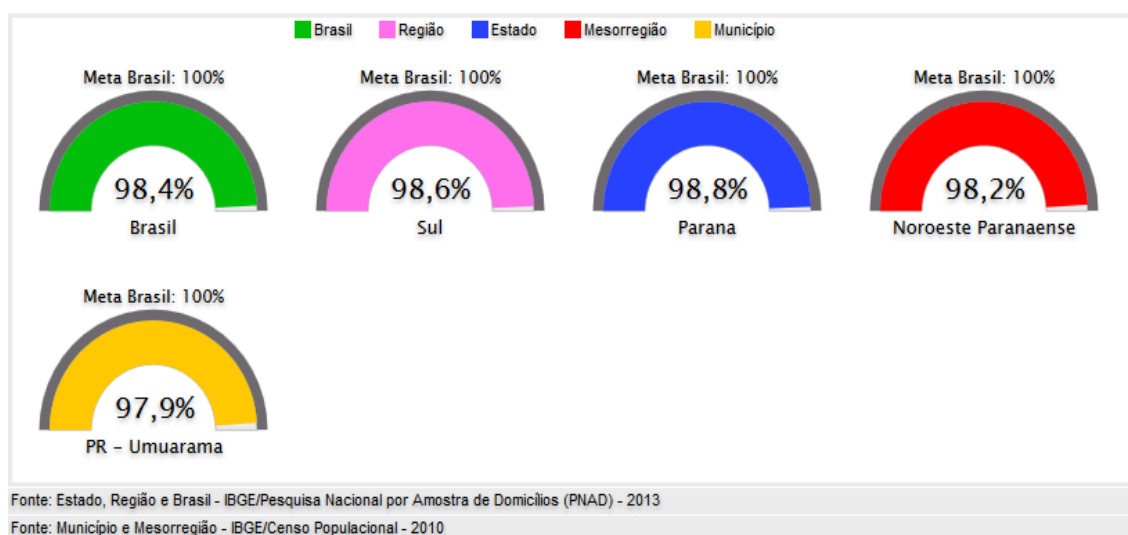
Brasil Região Estado Mesorregião Município

Meta Brasil: 100%
98,4%
Brasil

Meta Brasil: 100%
98,6%
Sul

Meta Brasil: 100%
98,8%
Parana

Meta Brasil: 100%
98,2%
Noroeste Paranaense

Meta Brasil: 100%
97,9%
PR - Umuarama

Fonte: Estado, Região e Brasil - IBGE/Pesquisa Nacional por Amostra de Domicílios (PNAD) - 2013

Fonte: Município e Mesorregião - IBGE/Censo Populacional - 2010